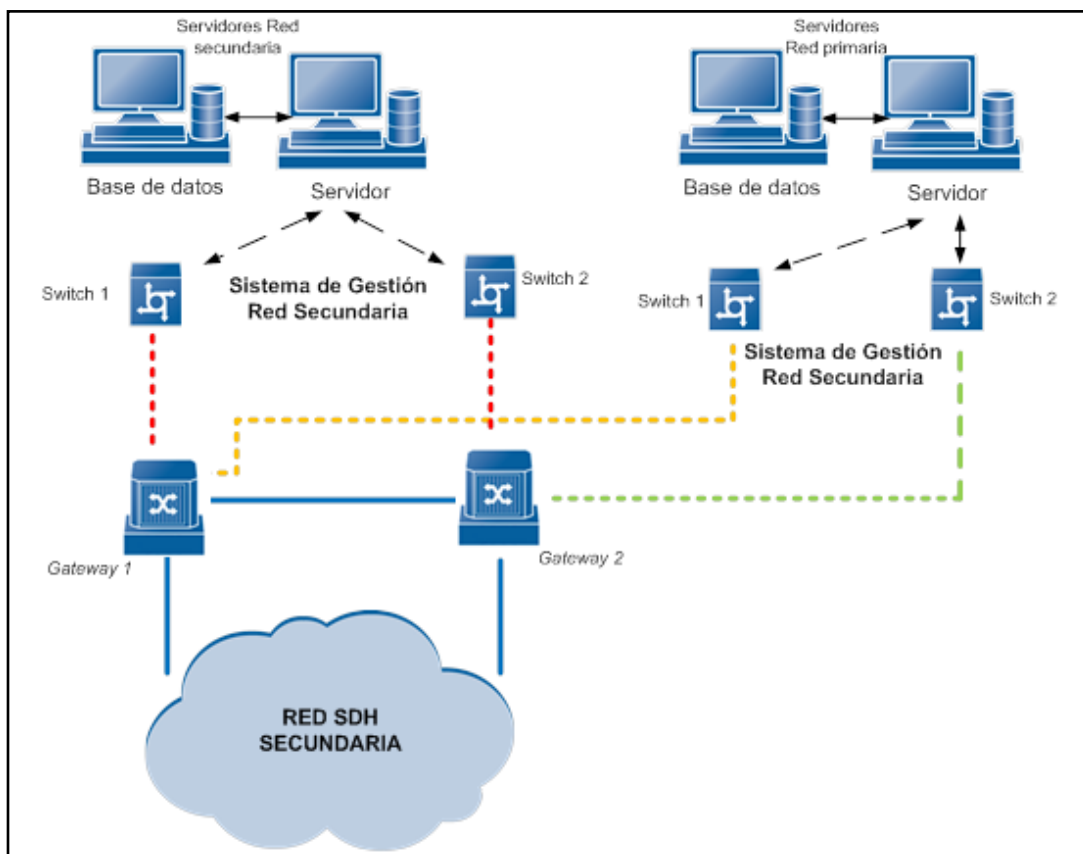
Servidores Red secundaria

Base de datos

Servidor

Servidores Red primaria

Base de datos

Servidor

Switch 1

Sistema de Gestión Red Secundaria

Switch 2

Switch 1

Switch 2

Sistema de Gestión Red Secundaria

Gateway 1

Gateway 2

RED SDH SECUNDARIA